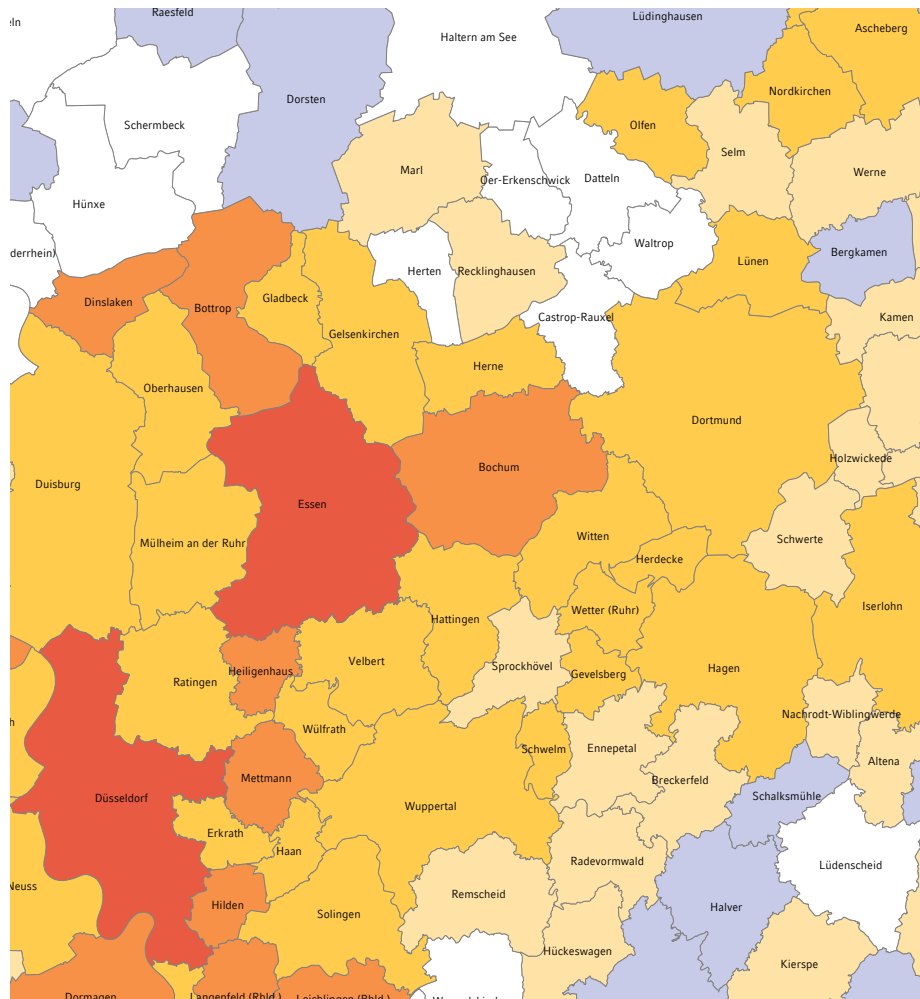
eln
Raesfeld
Haltern am See
Lüdinghausen
Ascheberg
Schermbeck
Dorsten
Nordkirchen
Olfen
Selm
Marl
Oer-Erkenschwick
Datteln
Werne
Hünxe
Waltrop
Bergkamen
derrhein)
Herten
Recklinghausen
Lünen
Dinslaken
Bottrop
Gladbeck
Castrop-Rauxel
Kamen
Gelsenkirchen
Oberhausen
Herne
Dortmund
Holzwickede
Bochum
Duisburg
Essen
Witten
Schwerte
Mülheim an der Ruhr
Herdecke
Iserlohn
Wetter (Ruhr)
Hattingen
Sprockhövel
Velbert
Heiligenhaus
Gevelsberg
Hagen
Ratingen
Nachrodt-Wiblingwerde
h
Wülfrath
Schwelm
Ennepetal
Altena
Mettmann
Breckerfeld
Düsseldorf
Schalksmühle
Wuppertal
Erkrath
Haan
Lüdenscheid
Radevormwald
Neuss
Remscheid
Hilden
Halver
Solingen
Hückeswagen
Kierspe
Dormagen
Langenfeld (Rhld.)
Leichlingen (Rhld.)
W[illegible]